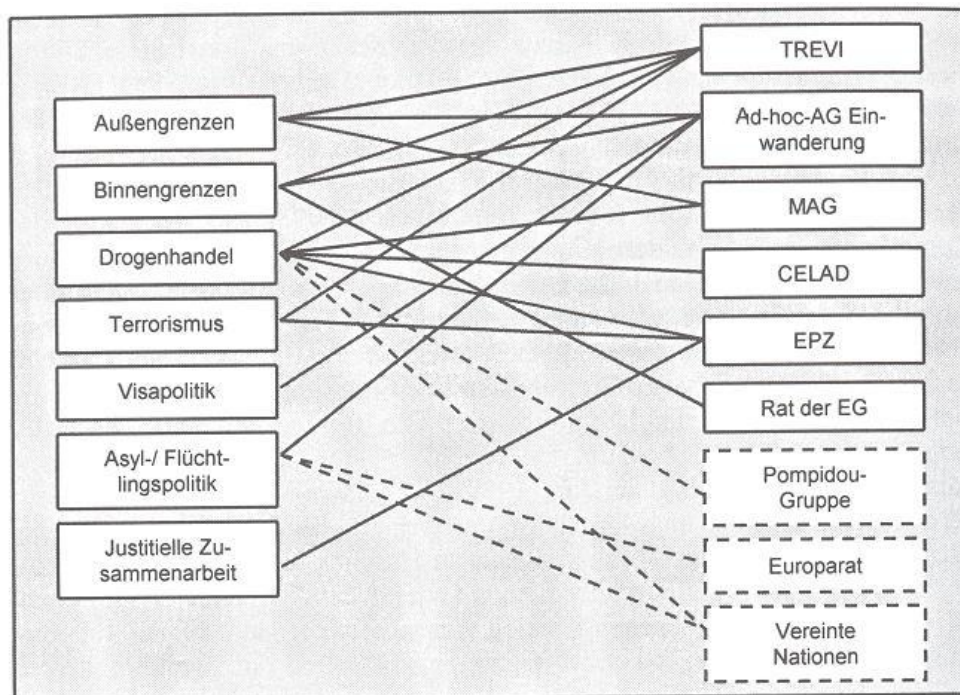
Außengrenzen

Binnengrenzen

Drogenhandel

Terrorismus

Visapolitik

Asyl-/ Flüchtlingspolitik

Justitielle Zusammenarbeit

TREVI

Ad-hoc-AG Einwanderung

MAG

CELAD

EPZ

Rat der EG

Pompidou-Gruppe

Europarat

Vereinte Nationen